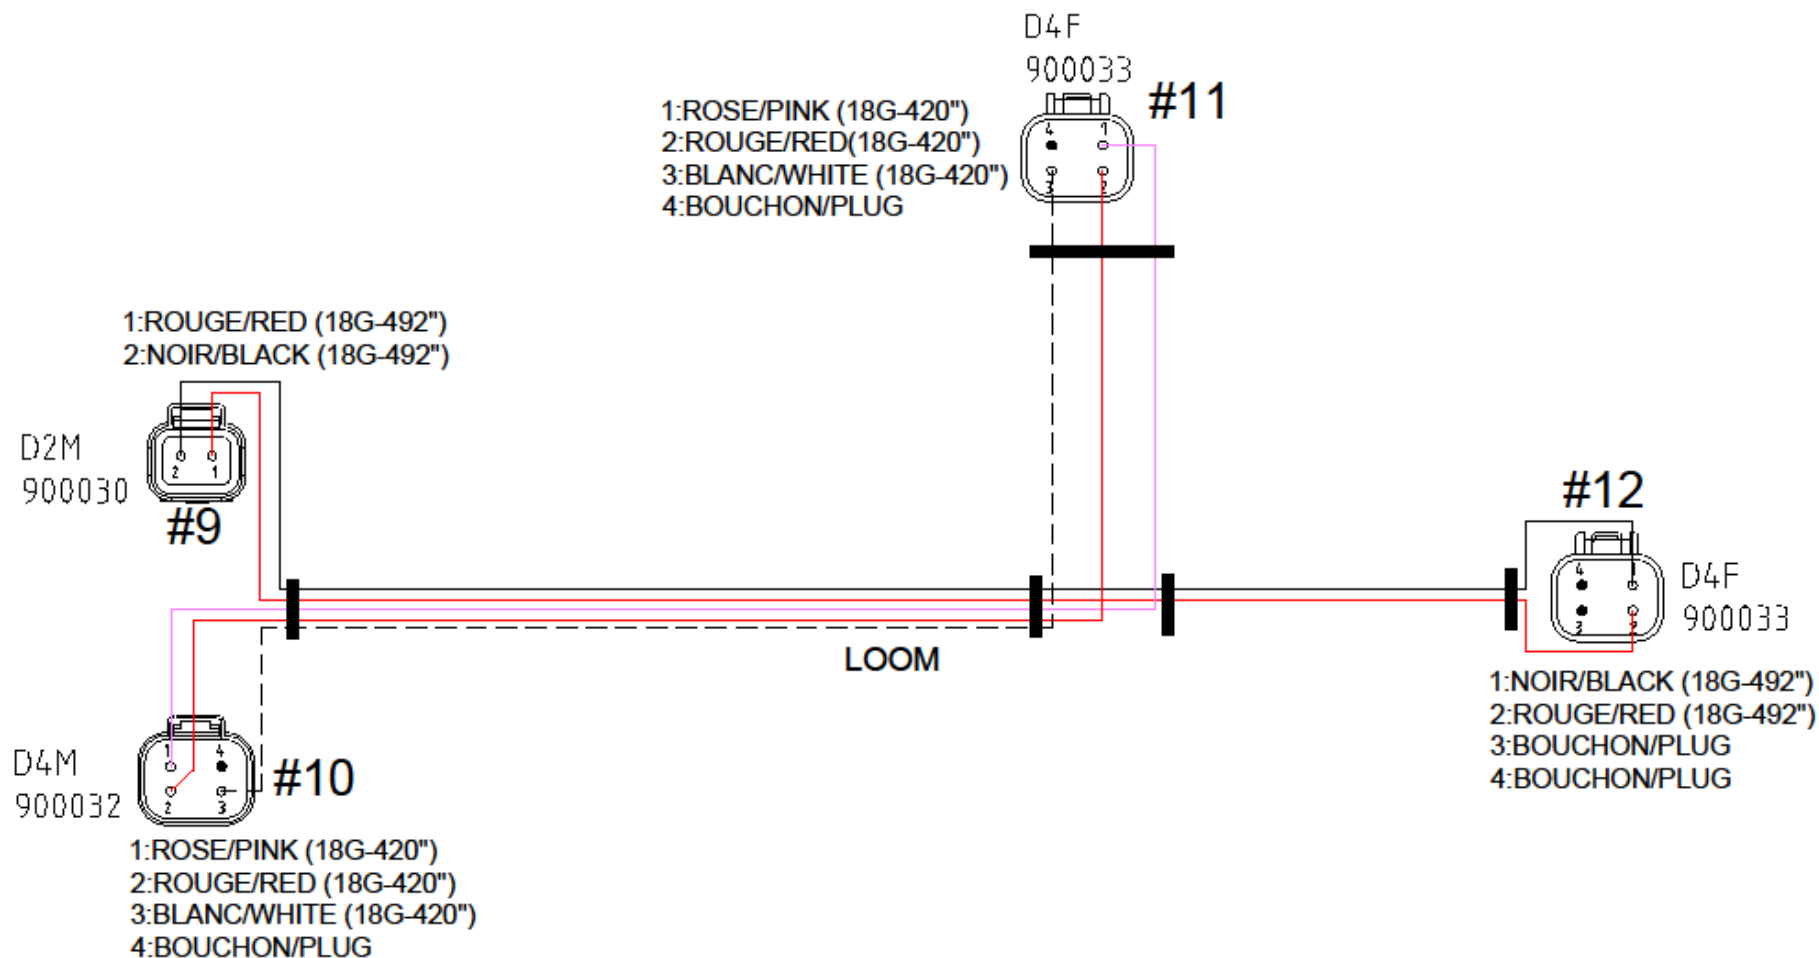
D4F
900033
#11
1:ROSE/PINK (18G-420")
2:ROUGE/RED(18G-420")
3:BLANC/WHITE (18G-420")
4:BOUCHON/PLUG
4 1
3 2

1:ROUGE/RED (18G-492")
2:NOIR/BLACK (18G-492")

D2M
900030
2 1
#9

#12
D4F
900033
4 1
3 2

LOOM

1:NOIR/BLACK (18G-492")
2:ROUGE/RED (18G-492")
3:BOUCHON/PLUG
4:BOUCHON/PLUG

D4M
900032
1 4
2 3
#10

1:ROSE/PINK (18G-420")
2:ROUGE/RED (18G-420")
3:BLANC/WHITE (18G-420")
4:BOUCHON/PLUG